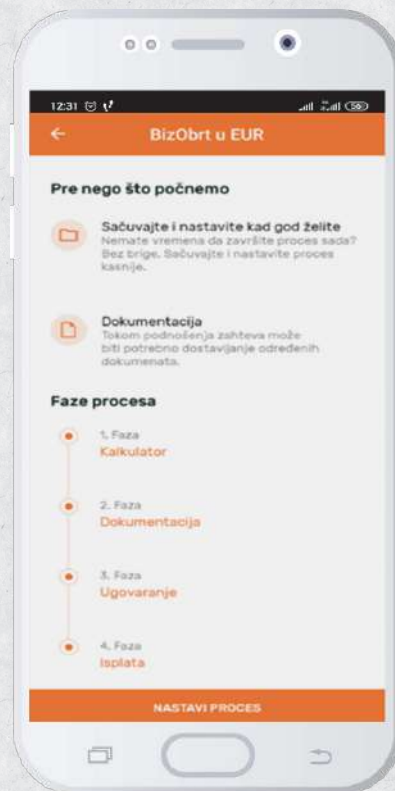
12:31

BizObrt u EUR

Pre nego što počnemo

Sačuvajte i nastavite kad god želite
Nemate vremena da završite proces sada? Bez brige. Sačuvajte i nastavite proces kasnije.

Dokumentacija
Tokom podnošenja zahteva može biti potrebno dostavljanje određenih dokumenata.

Faze procesa

1. Faza
Kalkulator

2. Faza
Dokumentacija

3. Faza
Ugovaranje

4. Faza
Isplata

NASTAVI PROCES